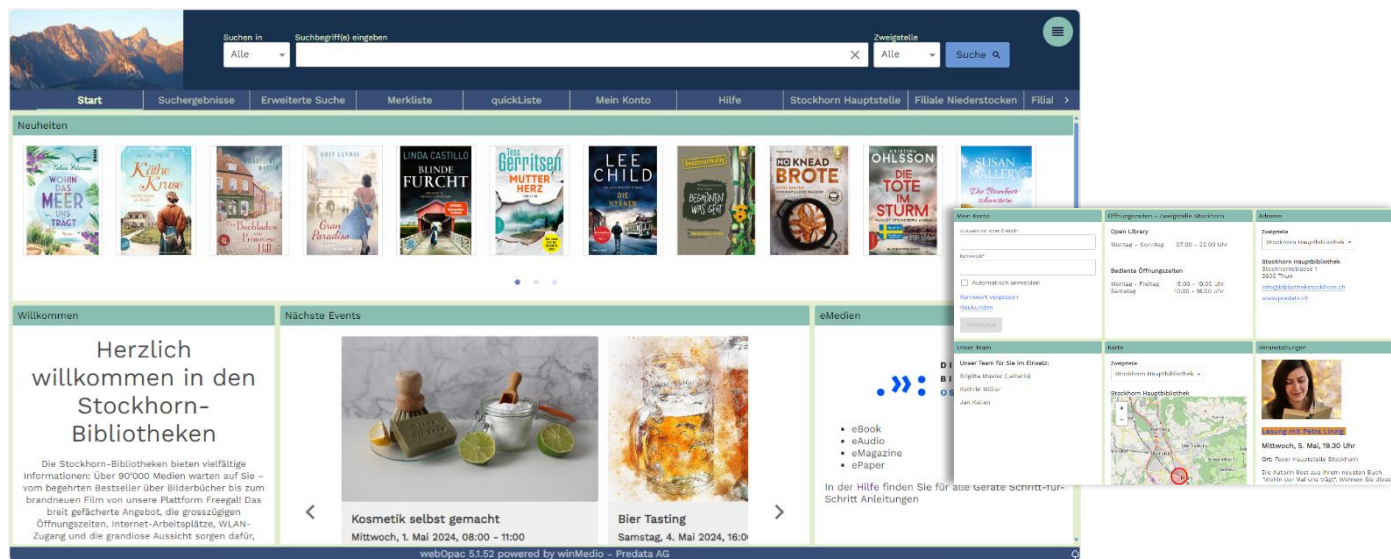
Suchen in
Alle
Suchbegriff(e) eingeben
Zweigstelle
Alle
Suche

Start | Suchergebnisse | Erweiterte Suche | Merkliste | quickListe | Mein Konto | Hilfe | Stockhorn Hauptstelle | Filiale Niederstocken | Filial

Neuheiten

Wohin das Meer uns trägt
Käthe Kruse
Der Buchladen von Primrose Hill
Gran Paradiso
LINDA CASTILLO BLINDE FURCHT
Tess Gerritsen MUTTER HERZ
LEE CHILD DIE HYÄNEN
Beginnen was geht
NO KNEAD BROTE
KRISTINA OHLSSON DIE TOTE IM STURM
SUSAN MALLERY Die Brombeerschwestern

Willkommen

Herzlich willkommen in den Stockhorn-Bibliotheken

Die Stockhorn-Bibliotheken bieten vielfältige Informationen: Über 90'000 Medien warten auf Sie – vom begehrten Bestseller über Bilderbücher bis zum brandneuen Film von unsere Plattform Freegal! Das breit gefächerte Angebot, die grosszügigen Öffnungszeiten, Internet-Arbeitsplätze, WLAN-Zugang und die grandiose Aussicht sorgen dafür,

Nächste Events

Kosmetik selbst gemacht
Mittwoch, 1. Mai 2024, 08:00 - 11:00

Bier Tasting
Samstag, 4. Mai 2024, 16:0

eMedien

D
B
O

eBook
eAudio
eMagazine
ePaper

In der Hilfe finden Sie für alle Geräte Schritt-für-Schritt Anleitungen

Mein Konto
Ausweis-nr. oder E-Mail*
Kennwort*
Automatisch anmelden
Kennwort vergessen
Neukunden
Anmelden

Öffnungszeiten – Zweigstelle Stockhorn
Open Library
Montag – Sonntag 07:00 – 22:00 Uhr
Bediente Öffnungszeiten
Montag – Freitag 15:00 – 19:00 Uhr
Samstag 10:00 – 16:00 Uhr

Adresse
Zweigstelle
Stockhorn Hauptbibliothek
Stockhorn Hauptbibliothek
Stockhornstrasse 1
3600 Thun
info@bibliothekstockhorn.ch
www.predata.ch

Unser Team
Unser Team für Sie im Einsatz:
Brigitte Muster (Leiterin)
Kathrin Müller
Jan Keller

Karte
Zweigstelle
Stockhorn Hauptbibliothek
Stockhorn Hauptbibliothek

Veranstaltungen
Lesung mit Petra Linzig
Mittwoch, 5. Mai, 19.30 Uhr
Ort: Foyer Hauptstelle Stockhorn
Die Autorin liest aus ihrem neusten Buch "Wohin der Mai uns trägt". Wohnen Sie diese

webOpac 5.1.52 powered by winMedio - Predata AG